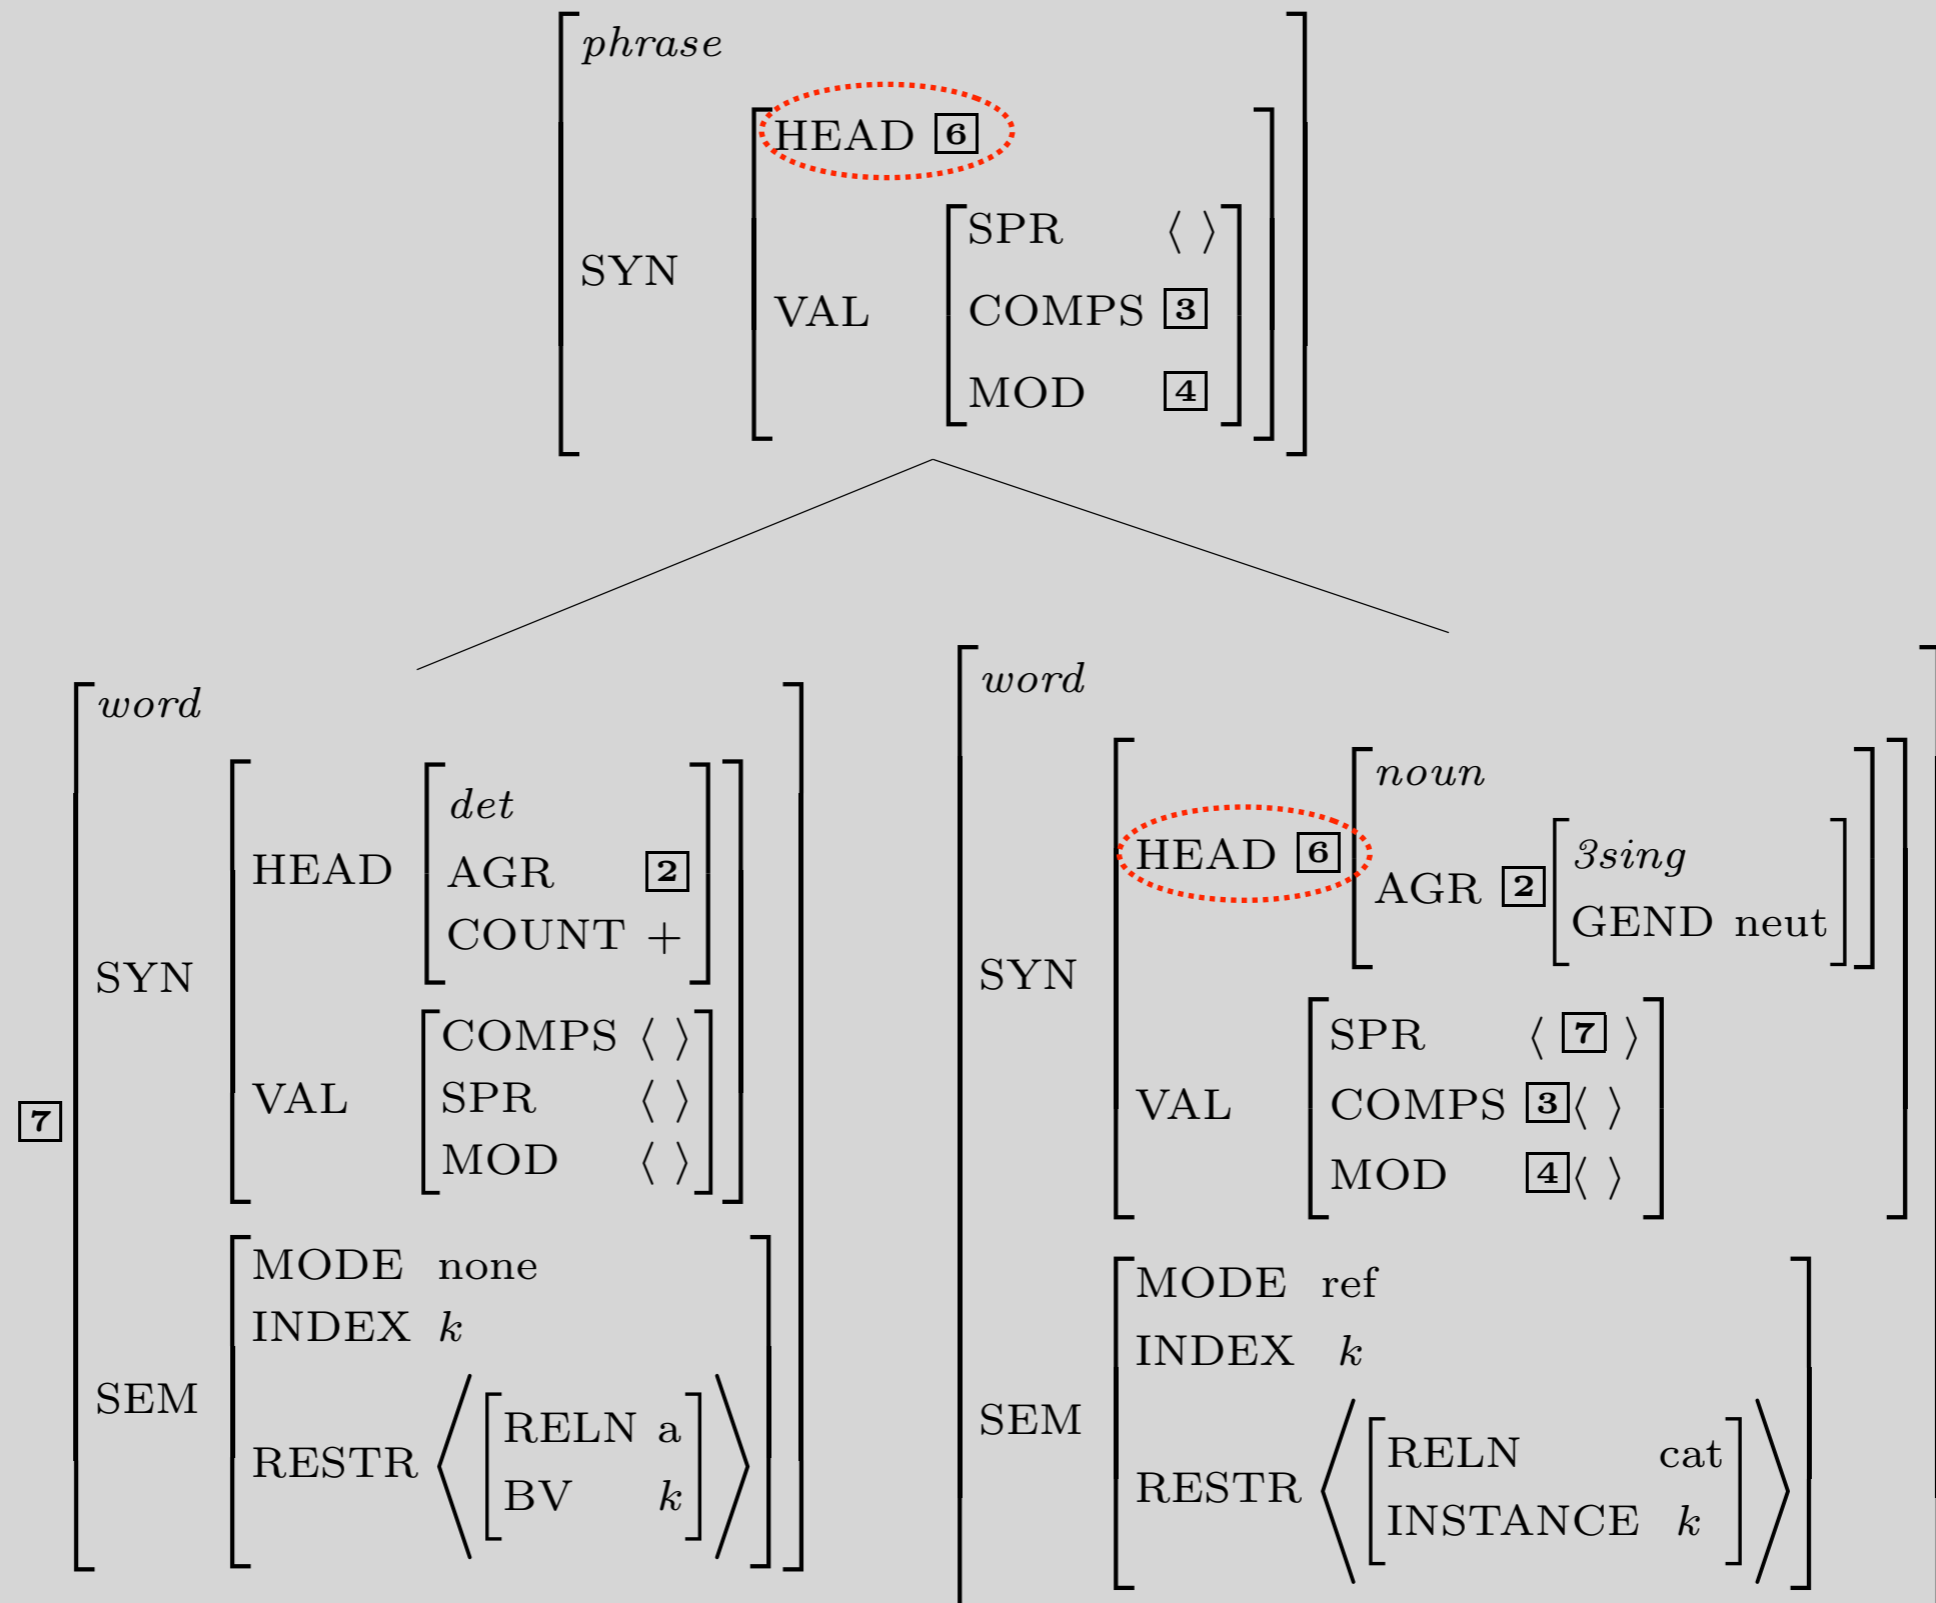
$\begin{bmatrix} \textit{phrase} \\ \text{SYN} \begin{bmatrix} \text{HEAD } \boxed{6} \\ \text{VAL} \begin{bmatrix} \text{SPR} & \langle\ \rangle \\ \text{COMPS} & \boxed{3} \\ \text{MOD} & \boxed{4} \end{bmatrix} \end{bmatrix} \end{bmatrix}$

$\boxed{7} \begin{bmatrix} \textit{word} \\ \text{SYN} \begin{bmatrix} \text{HEAD} \begin{bmatrix} \textit{det} \\ \text{AGR} & \boxed{2} \\ \text{COUNT} & + \end{bmatrix} \\ \text{VAL} \begin{bmatrix} \text{COMPS} & \langle\ \rangle \\ \text{SPR} & \langle\ \rangle \\ \text{MOD} & \langle\ \rangle \end{bmatrix} \end{bmatrix} \\ \text{SEM} \begin{bmatrix} \text{MODE} & \text{none} \\ \text{INDEX} & k \\ \text{RESTR} & \left\langle \begin{bmatrix} \text{RELN} & \text{a} \\ \text{BV} & k \end{bmatrix} \right\rangle \end{bmatrix} \end{bmatrix}$

$\begin{bmatrix} \textit{word} \\ \text{SYN} \begin{bmatrix} \text{HEAD } \boxed{6} \begin{bmatrix} \textit{noun} \\ \text{AGR } \boxed{2} \begin{bmatrix} \textit{3sing} \\ \text{GEND} & \text{neut} \end{bmatrix} \end{bmatrix} \\ \text{VAL} \begin{bmatrix} \text{SPR} & \langle \boxed{7} \rangle \\ \text{COMPS} & \boxed{3}\langle\ \rangle \\ \text{MOD} & \boxed{4}\langle\ \rangle \end{bmatrix} \end{bmatrix} \\ \text{SEM} \begin{bmatrix} \text{MODE} & \text{ref} \\ \text{INDEX} & k \\ \text{RESTR} & \left\langle \begin{bmatrix} \text{RELN} & \text{cat} \\ \text{INSTANCE} & k \end{bmatrix} \right\rangle \end{bmatrix} \end{bmatrix}$